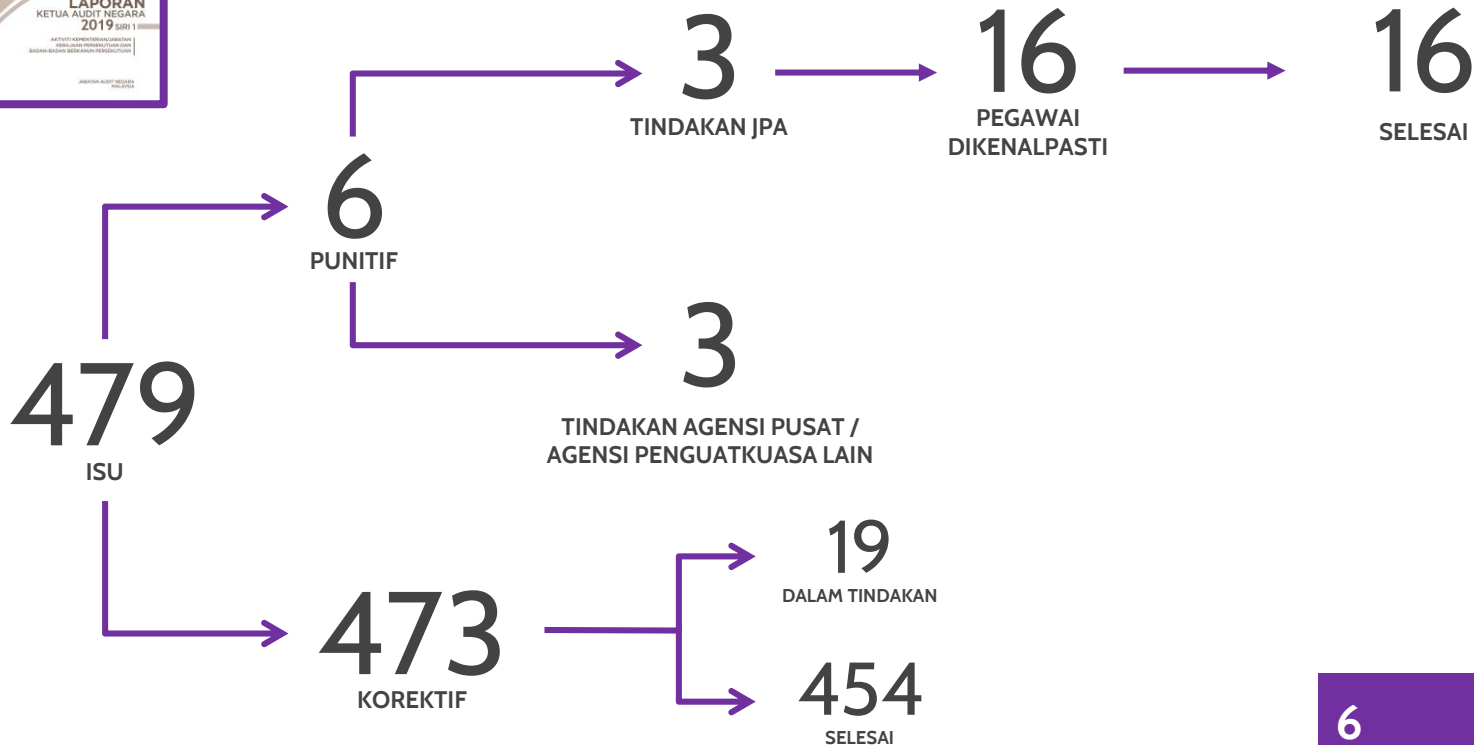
LAPORAN
KETUA AUDIT NEGARA
2019 SIRI 1
AKTIVITI KEMENTERIAN/JABATAN KERAJAAN PERSEKUTUAN DAN BADAN-BADAN BERKANUN PERSEKUTUAN
JABATAN AUDIT NEGARA MALAYSIA

3
TINDAKAN JPA

16
PEGAWAI DIKENALPASTI

16
SELESAI

6
PUNITIF

3
TINDAKAN AGENSI PUSAT / AGENSI PENGUATKUASA LAIN

479
ISU

19
DALAM TINDAKAN

473
KOREKTIF

454
SELESAI

6